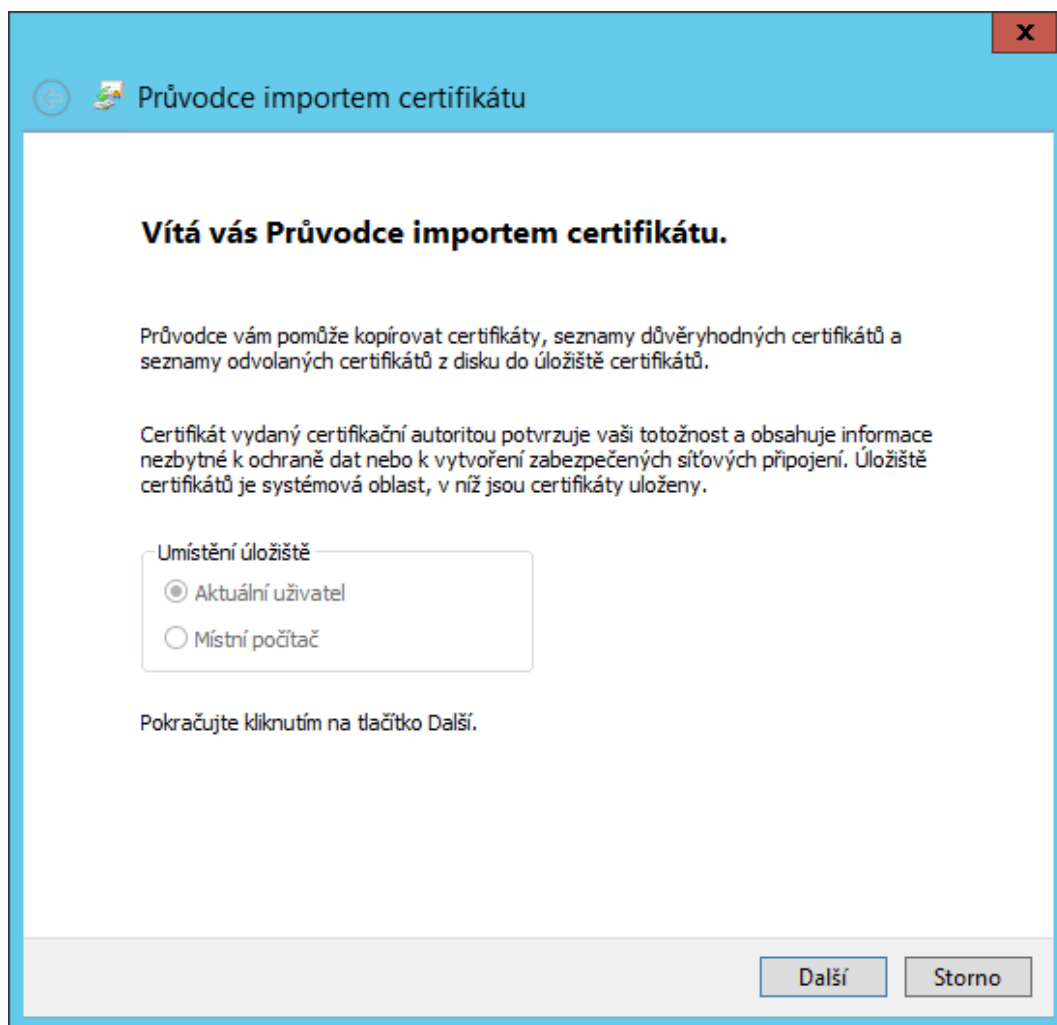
x

Průvodce importem certifikátu

Vítá vás Průvodce importem certifikátu.

Průvodce vám pomůže kopírovat certifikáty, seznamy důvěryhodných certifikátů a seznamy odvolaných certifikátů z disku do úložiště certifikátů.

Certifikát vydaný certifikační autoritou potvrzuje vaši totožnost a obsahuje informace nezbytné k ochraně dat nebo k vytvoření zabezpečených síťových připojení. Úložiště certifikátů je systémová oblast, v níž jsou certifikáty uloženy.

Umístění úložiště

Aktuální uživatel

Místní počítač

Pokračujte kliknutím na tlačítko Další.

Další

Storno